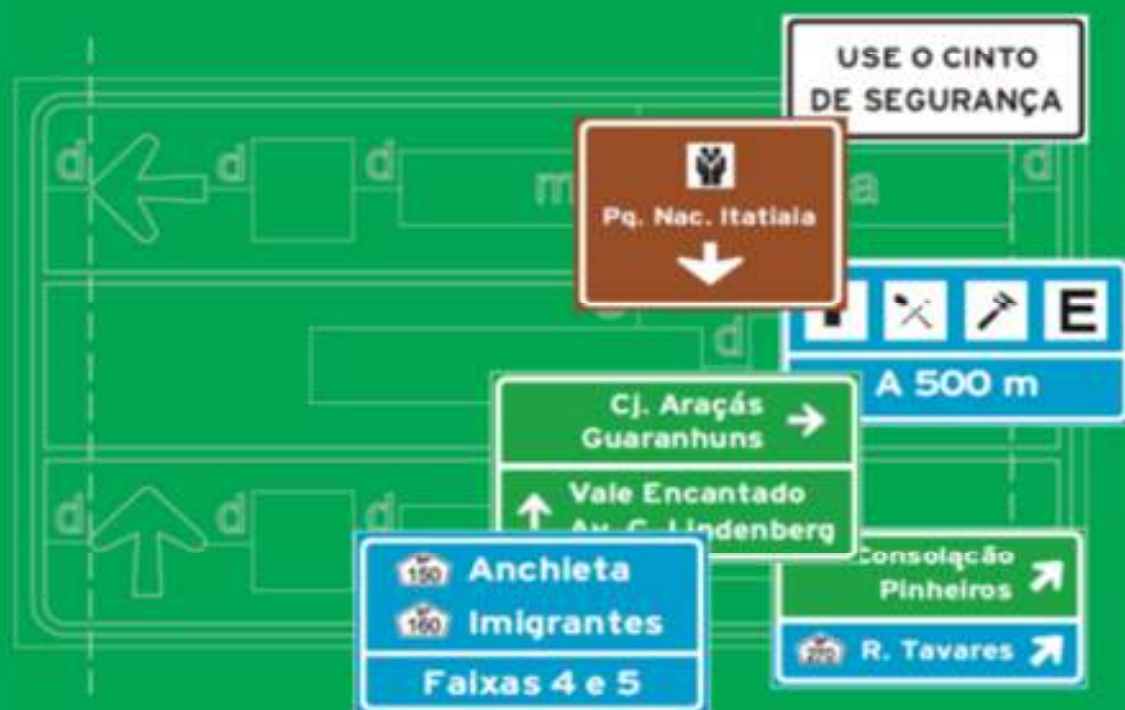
USE O CINTO DE SEGURANÇA

d d d m a d

Pq. Nac. Itatiaia

d

E

A 500 m

Cj. Araçás
Guaranhuns

Vale Encantado
Av. C. Lindenberg

d d d

150 Anchieta
160 Imigrantes
Faixas 4 e 5

Consolação
Pinheiros

R. Tavares